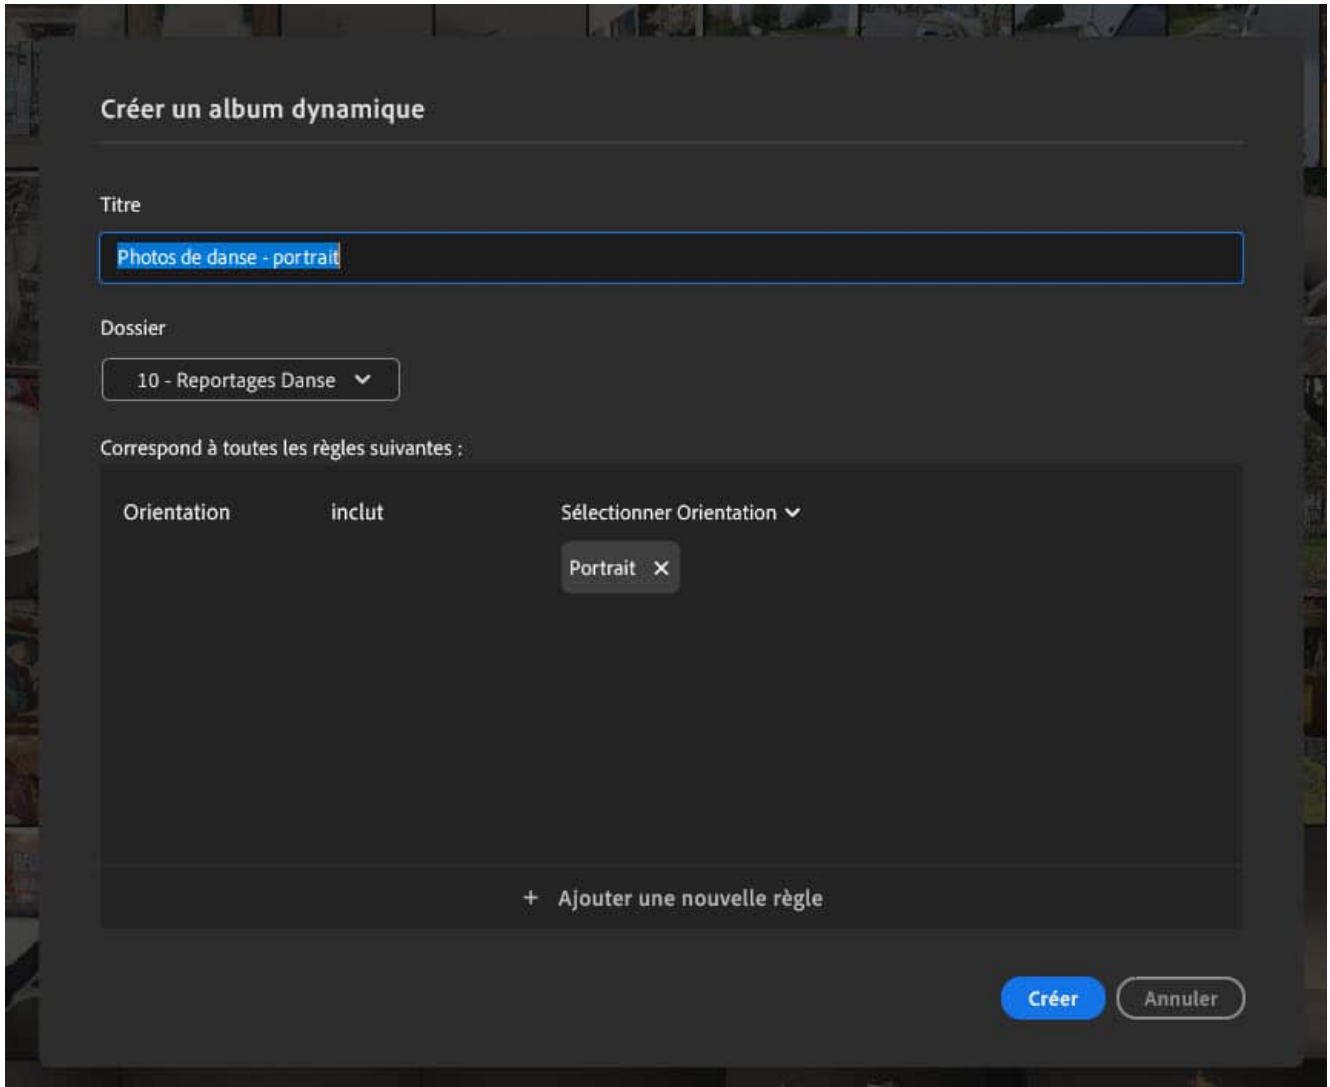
Créer un album dynamique

Titre

Photos de danse - portrait

Dossier

10 - Reportages Danse

Correspond à toutes les règles suivantes :

Orientation

inclut

Sélectionner Orientation

Portrait ×

+ Ajouter une nouvelle règle

Créer

Annuler